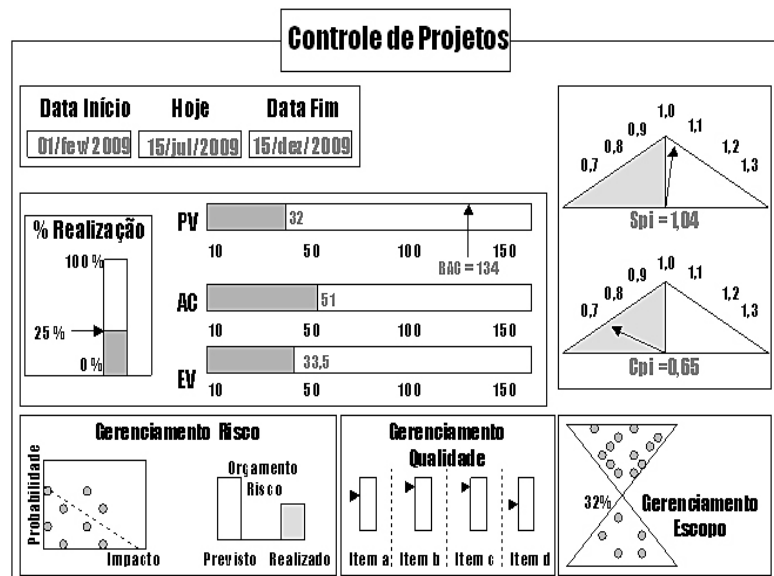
Controle de Projetos

Data Início
01/fev/2009

Hoje
15/jul/2009

Data Fim
15/dez/2009

1,0
0,9
1,1
0,8
1,2
0,7
1,3
Spi = 1,04

1,0
0,9
1,1
0,8
1,2
0,7
1,3
Cpi = 0,65

% Realização
100 %
25 %
0 %

PV
32
10 50 100 150
BAC = 134

AC
51
10 50 100 150

EV
33,5
10 50 100 150

Gerenciamento Risco
Probabilidade
Impacto
Orçamento Risco
Previsto
Realizado

Gerenciamento Qualidade
Item a
Item b
Item c
Item d

32%
Gerenciamento Escopo